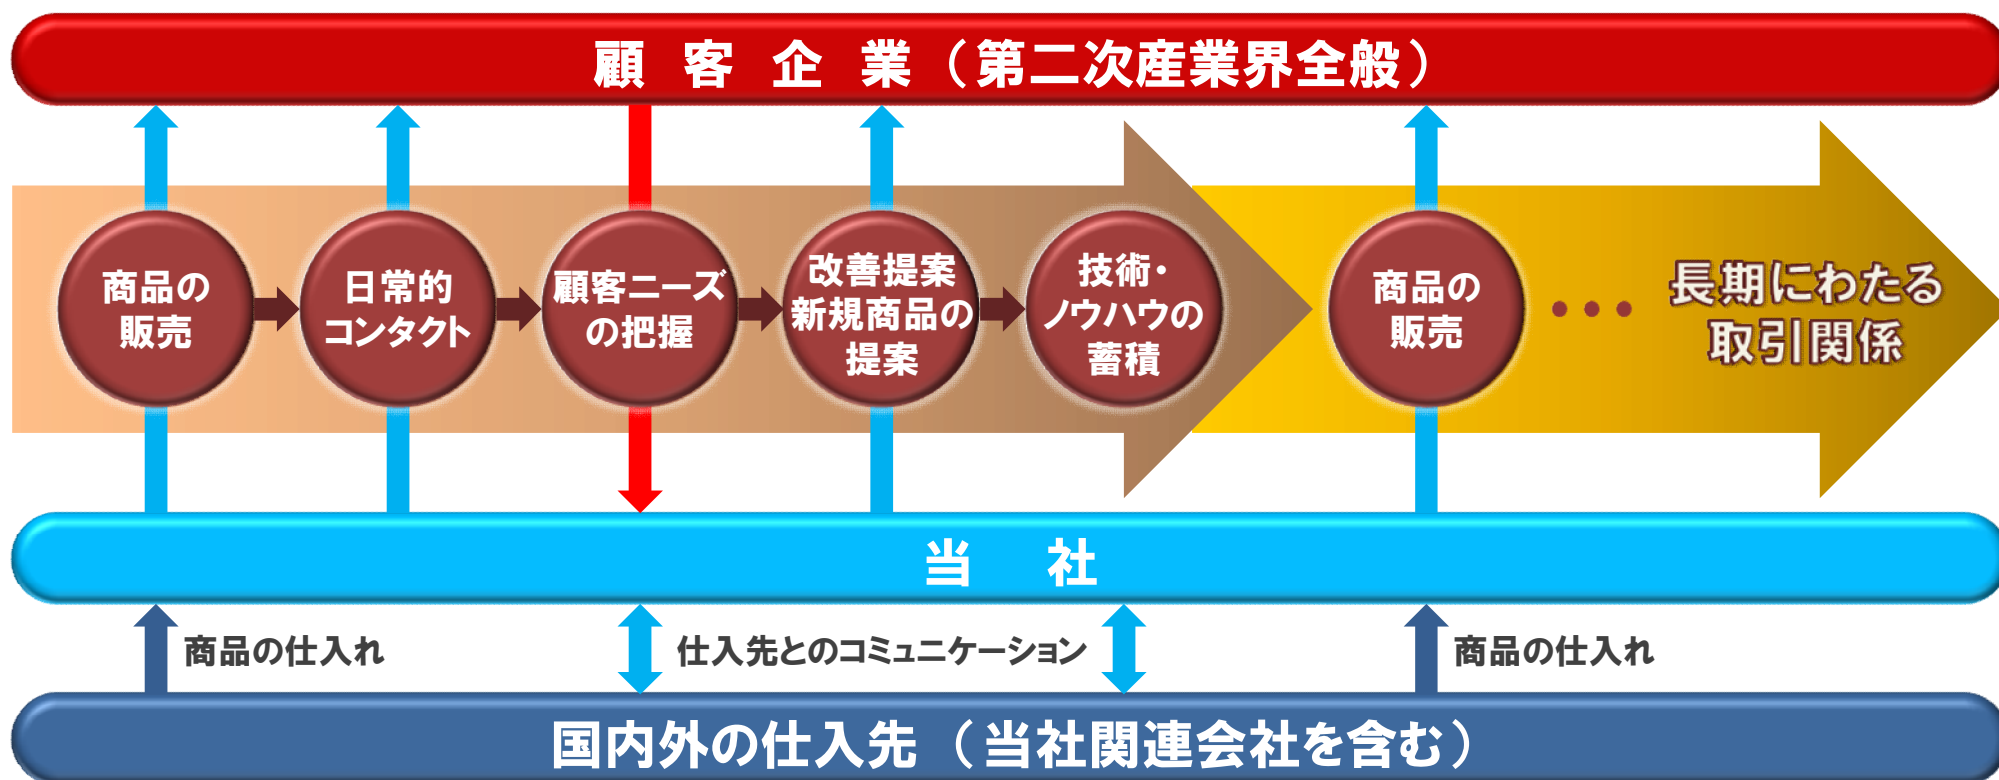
顧　客　企　業（第二次産業界全般）

商品の販売

日常的コンタクト

顧客ニーズの把握

改善提案新規商品の提案

技術・ノウハウの蓄積

商品の販売

・・・

長期にわたる取引関係

当　社

商品の仕入れ

仕入先とのコミュニケーション

商品の仕入れ

国内外の仕入先（当社関連会社を含む）